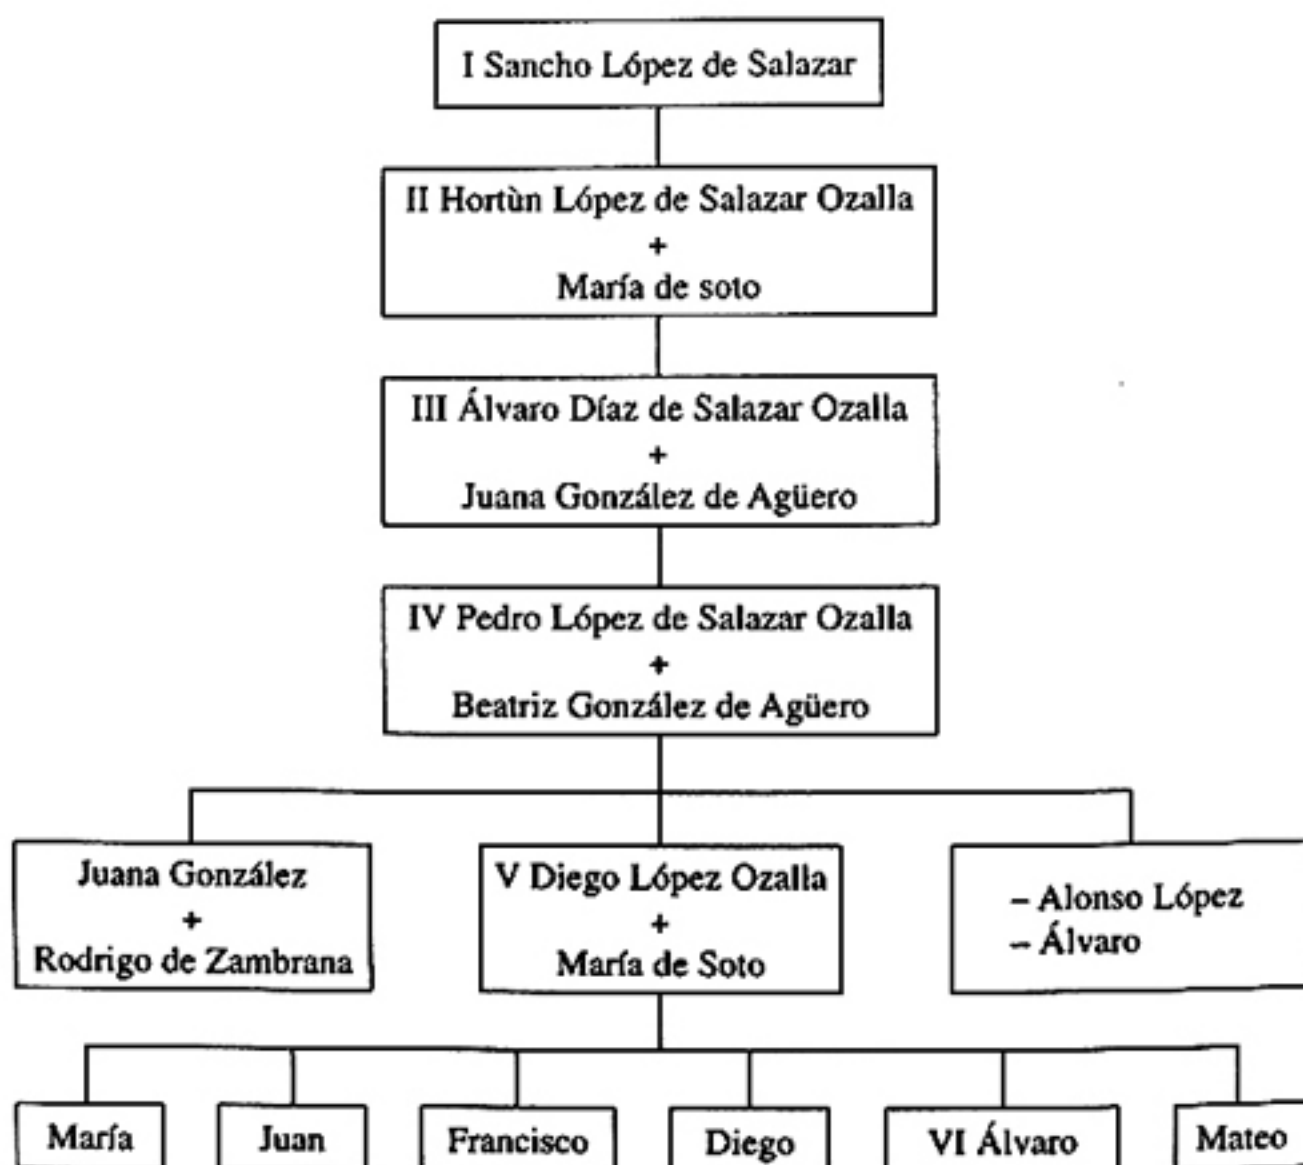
I Sancho López de Salazar

II Hortùn López de Salazar Ozalla
+
María de soto

III Álvaro Díaz de Salazar Ozalla
+
Juana González de Agüero

IV Pedro López de Salazar Ozalla
+
Beatriz González de Agüero

Juana González
+
Rodrigo de Zambrana

V Diego López Ozalla
+
María de Soto

– Alonso López
– Álvaro

María

Juan

Francisco

Diego

VI Álvaro

Mateo